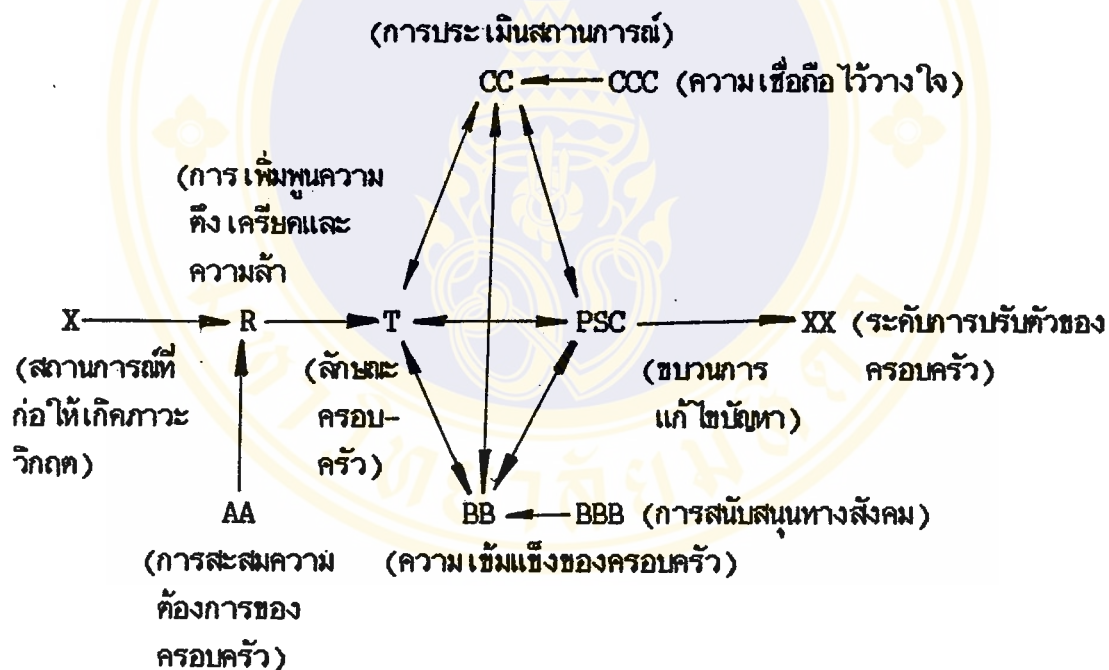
(การประเมินสถานการณ์)

CC ← CCC (ความเชื่อถือไว้วางใจ)

(การเพิ่มพูนความตึงเครียดและความล้า)

X → R → T ↔ PSC → XX (ระดับการปรับตัวของครอบครัว)

(สถานการณ์ที่ก่อให้เกิดภาวะวิกฤต)

(ลักษณะครอบครัว)

(ขบวนการแก้ไขปัญหา)

AA

(การสะสมความต้องการของครอบครัว)

BB ← BBB (การสนับสนุนทางสังคม)

(ความเข้มแข็งของครอบครัว)